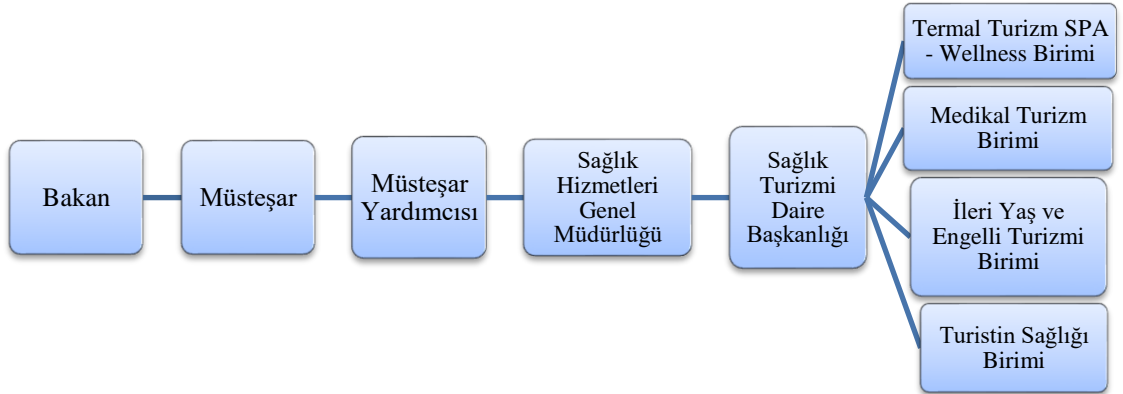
Bakan

Müsteşar

Müsteşar Yardımcısı

Sağlık Hizmetleri Genel Müdürlüğü

Sağlık Turizmi Daire Başkanlığı

Termal Turizm SPA - Wellness Birimi

Medikal Turizm Birimi

İleri Yaş ve Engelli Turizmi Birimi

Turistin Sağlığı Birimi